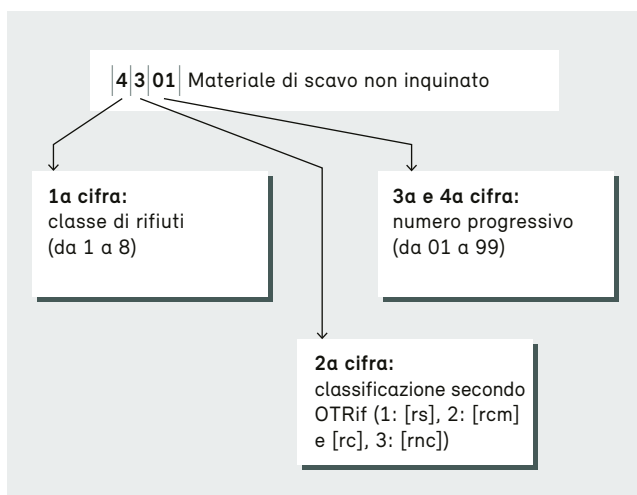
4 3 01 Materiale di scavo non inquinato

1a cifra:
classe di rifiuti (da 1 a 8)

3a e 4a cifra:
numero progressivo (da 01 a 99)

2a cifra:
classificazione secondo OTRif (1: [rs], 2: [rcm] e [rc], 3: [rnc])